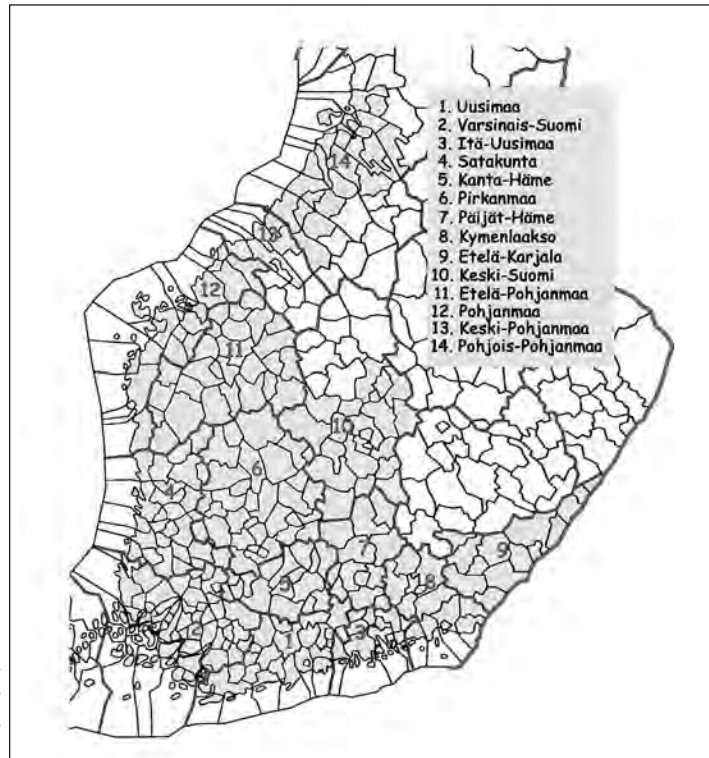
1. Uusimaa
2. Varsinais-Suomi
3. Itä-Uusimaa
4. Satakunta
5. Kanta-Häme
6. Pirkanmaa
7. Päijät-Häme
8. Kymenlaakso
9. Etelä-Karjala
10. Keski-Suomi
11. Etelä-Pohjanmaa
12. Pohjanmaa
13. Keski-Pohjanmaa
14. Pohjois-Pohjanmaa

14
13
12
11
10
6
4
7
9
5
8
1
3